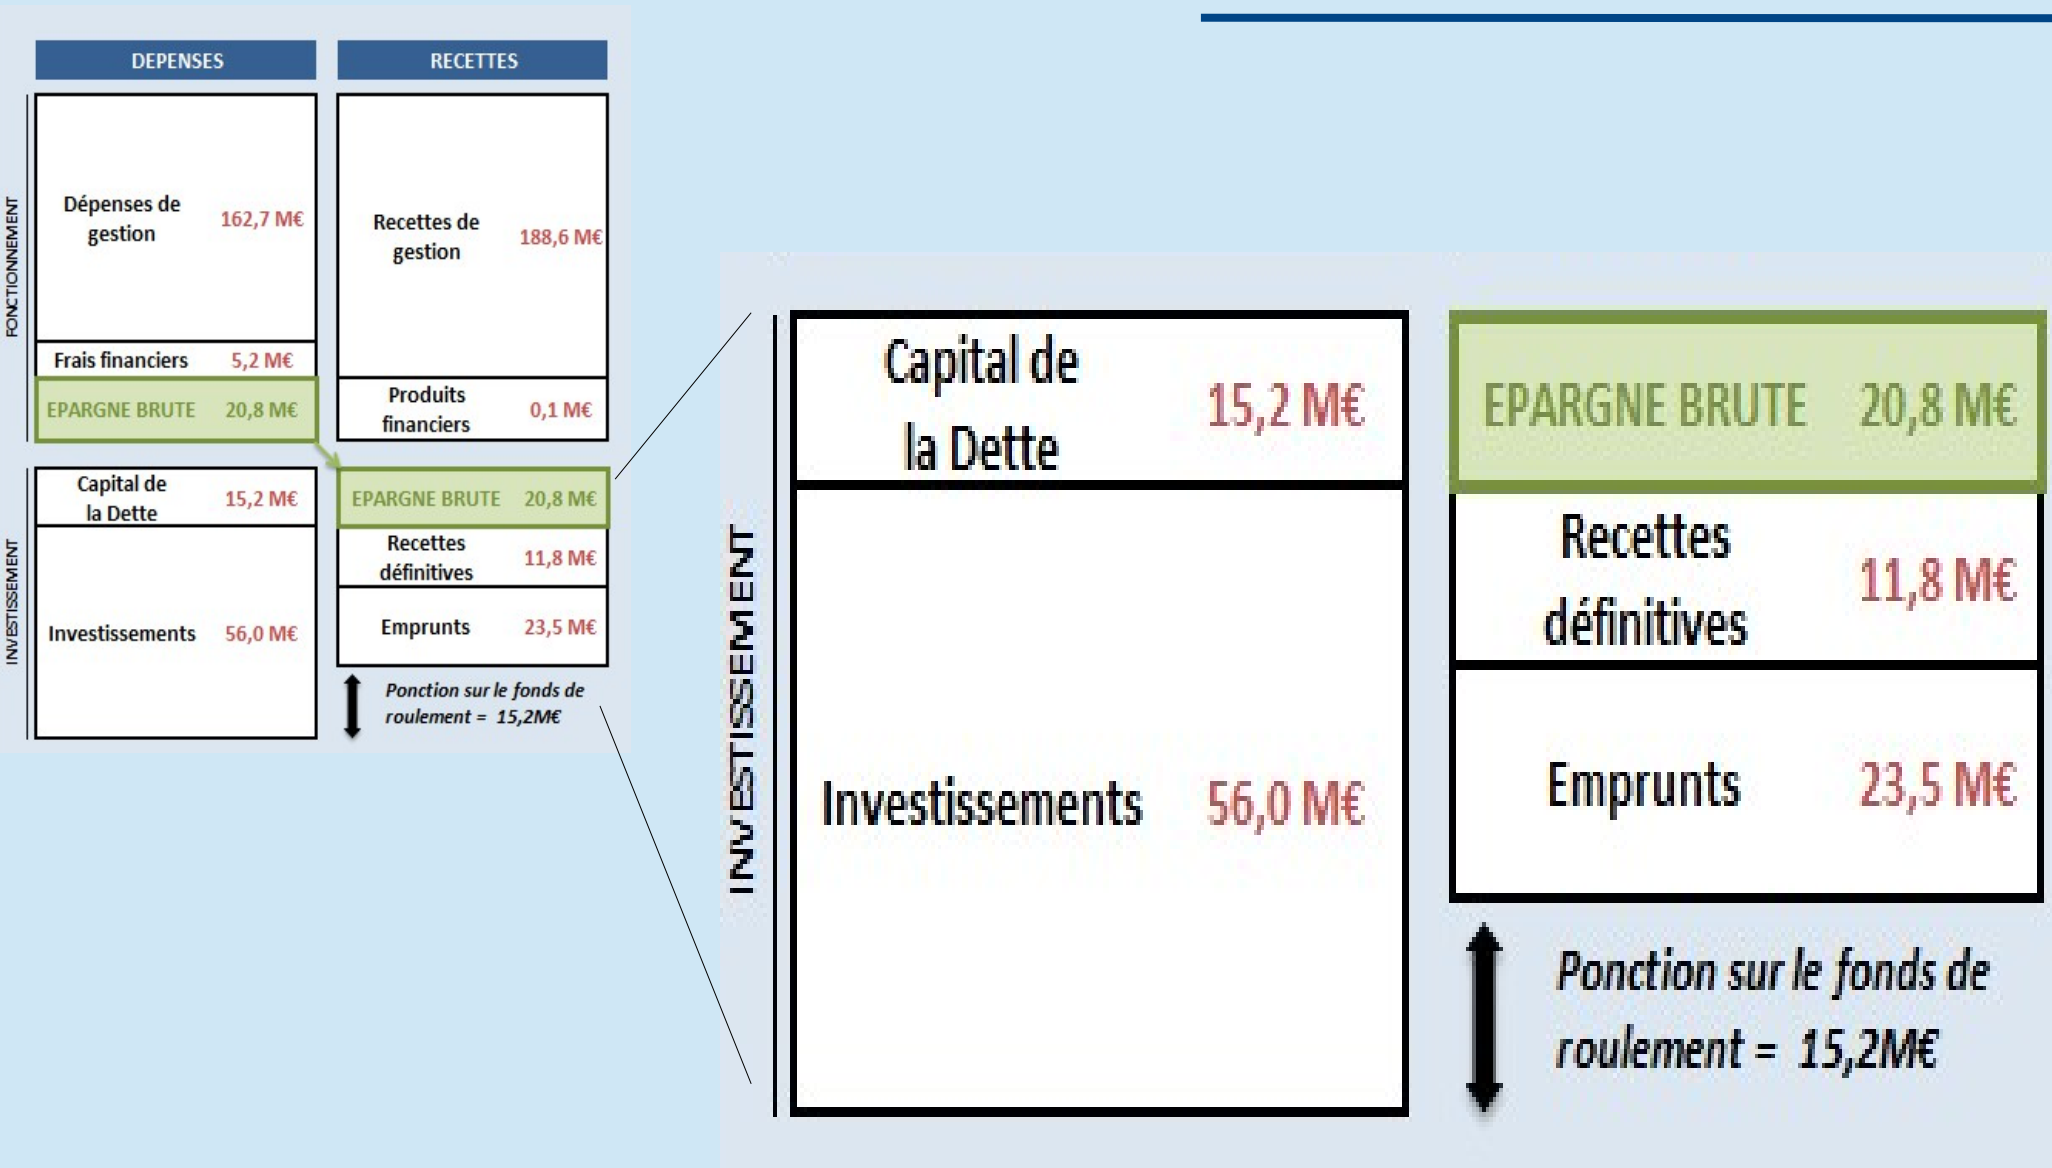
DEPENSES

RECETTES

FONCTIONNEMENT

Dépenses de gestion 162,7 M€

Frais financiers 5,2 M€

EPARGNE BRUTE 20,8 M€

Recettes de gestion 188,6 M€

Produits financiers 0,1 M€

INVESTISSEMENT

Capital de la Dette 15,2 M€

Investissements 56,0 M€

EPARGNE BRUTE 20,8 M€

Recettes définitives 11,8 M€

Emprunts 23,5 M€

Ponction sur le fonds de roulement = 15,2M€

INVESTISSEMENT

Capital de la Dette 15,2 M€

Investissements 56,0 M€

EPARGNE BRUTE 20,8 M€

Recettes définitives 11,8 M€

Emprunts 23,5 M€

Ponction sur le fonds de roulement = 15,2M€